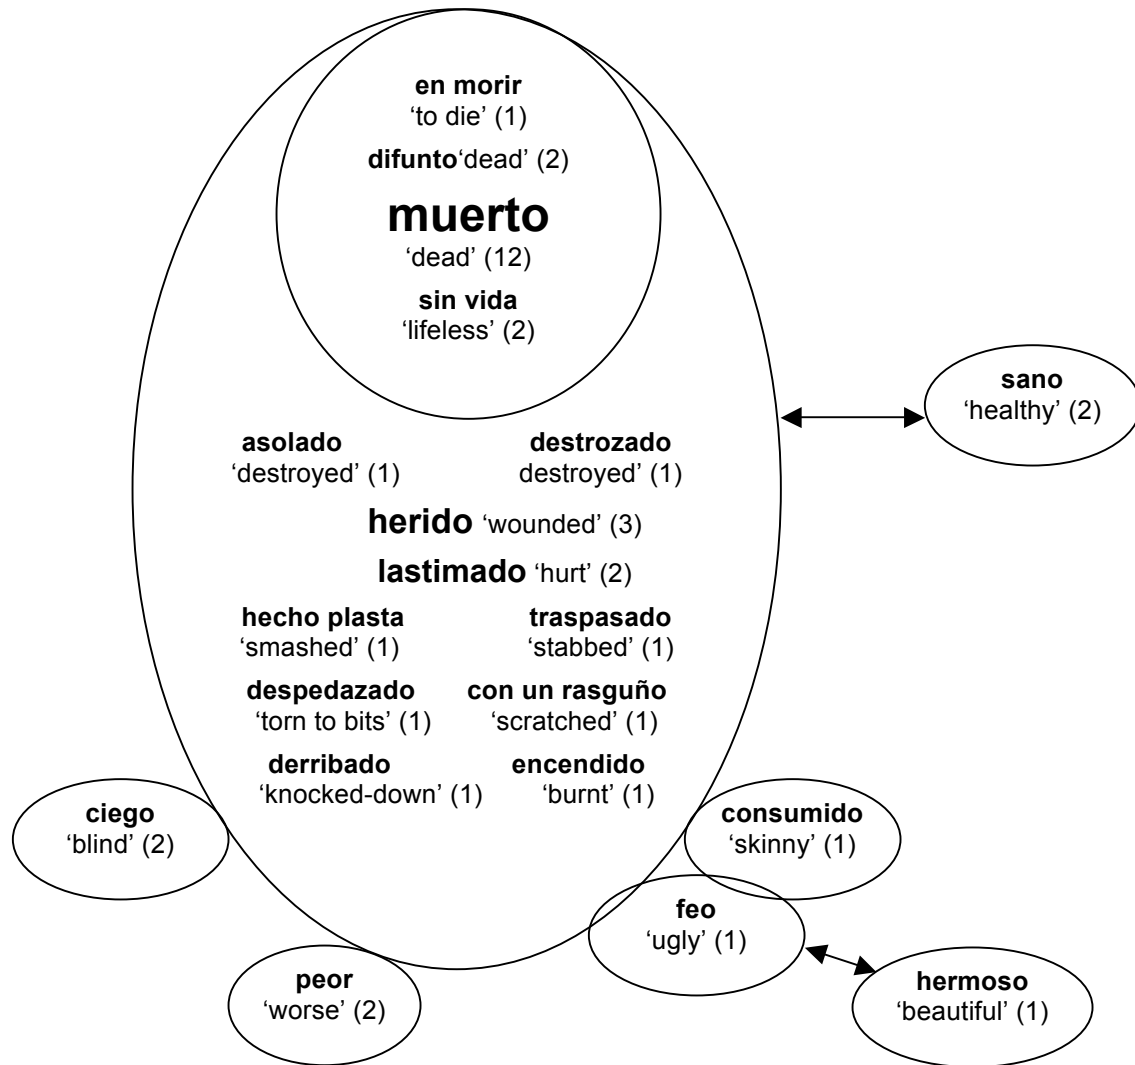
en morir
'to die' (1)

difunto'dead' (2)

muerto
'dead' (12)

sin vida
'lifeless' (2)

sano
'healthy' (2)

asolado
'destroyed' (1)

destrozado
destroyed' (1)

herido 'wounded' (3)

lastimado 'hurt' (2)

hecho plasta
'smashed' (1)

traspasado
'stabbed' (1)

despedazado
'torn to bits' (1)

con un rasguño
'scratched' (1)

derribado
'knocked-down' (1)

encendido
'burnt' (1)

ciego
'blind' (2)

consumido
'skinny' (1)

feo
'ugly' (1)

hermoso
'beautiful' (1)

peor
'worse' (2)